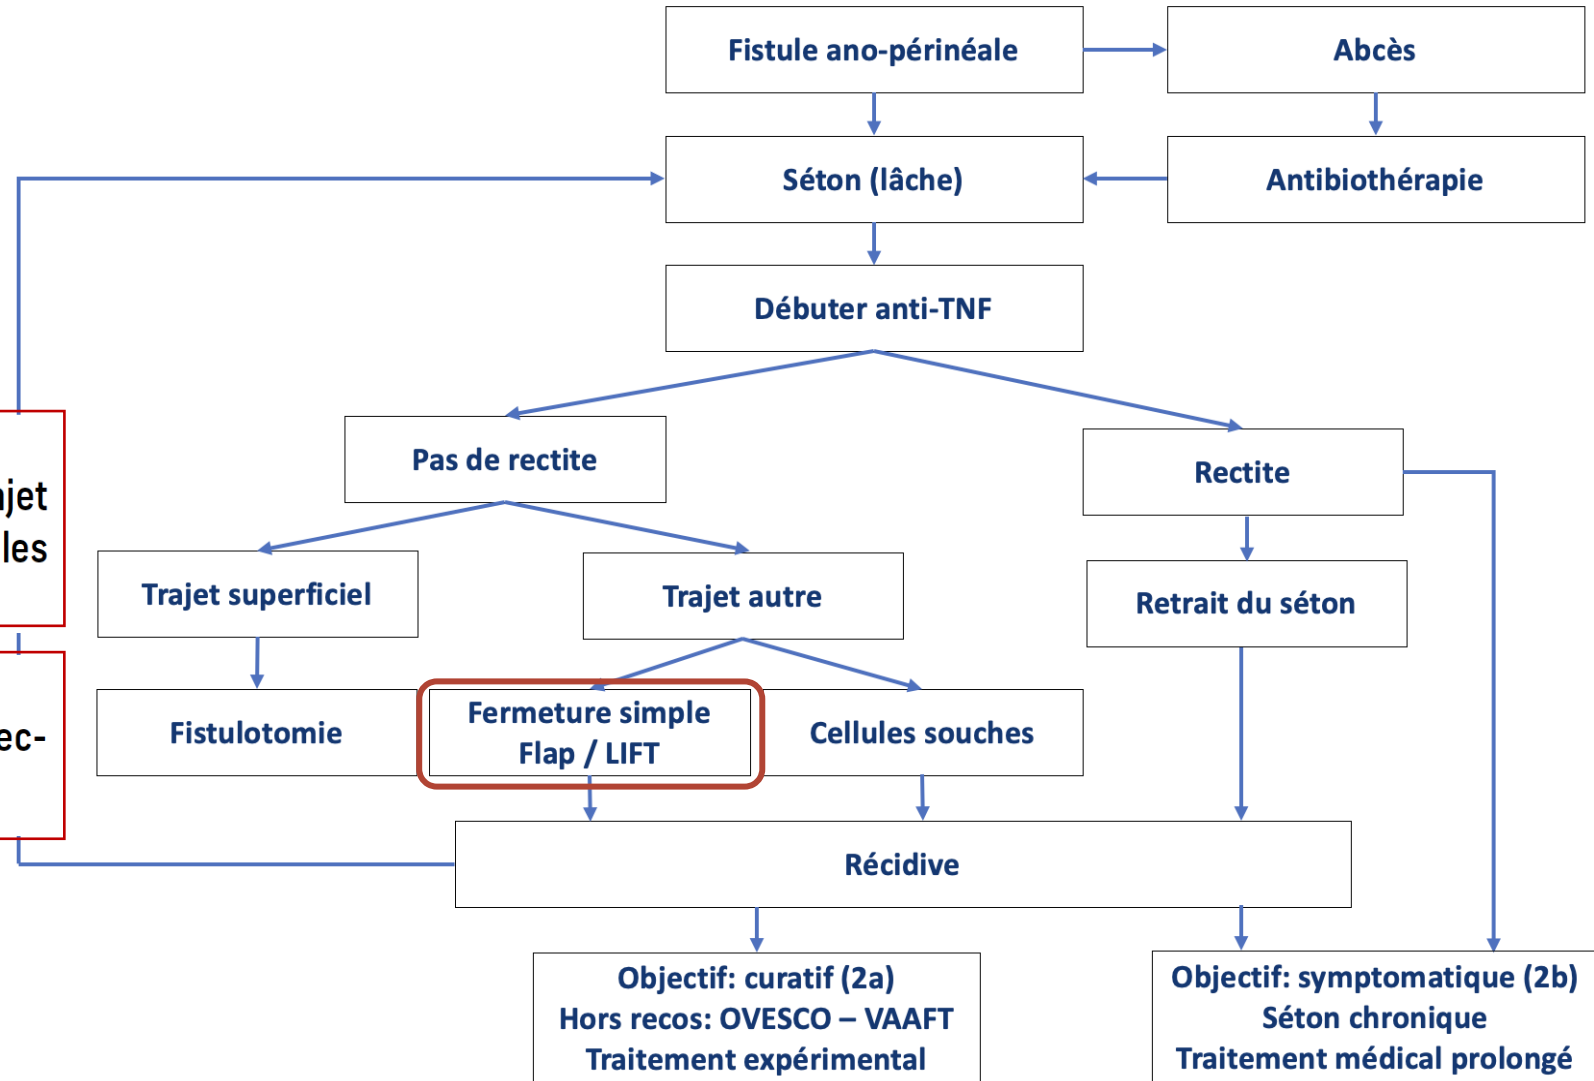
Fistule ano-périnéale

Abcès

Séton (lâche)

Antibiothérapie

Débuter anti-TNF

jet
les

ec-

Pas de rectite

Rectite

Trajet superficiel

Trajet autre

Retrait du séton

Fistulotomie

Fermeture simple
Flap / LIFT

Cellules souches

Récidive

Objectif: curatif (2a)
Hors recos: OVESCO – VAAFT
Traitement expérimental

Objectif: symptomatique (2b)
Séton chronique
Traitement médical prolongé